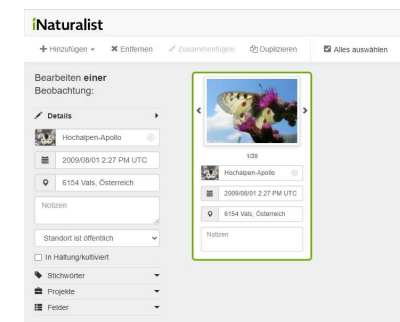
iNaturalist

+ Hinzufügen ▾ ✖ Entfernen Zusammenfügen Duplizieren Alles auswählen

Bearbeiten einer Beobachtung:

Details

Hochalpen-Apollo

2009/08/01 2:27 PM UTC

6154 Vals, Österreich

Notizen

Standort ist öffentlich

In Haltung/kultiviert

Stichwörter

Projekte

Felder

1/20

Hochalpen-Apollo

2009/08/01 2:27 PM UTC

6154 Vals, Österreich

Notizen